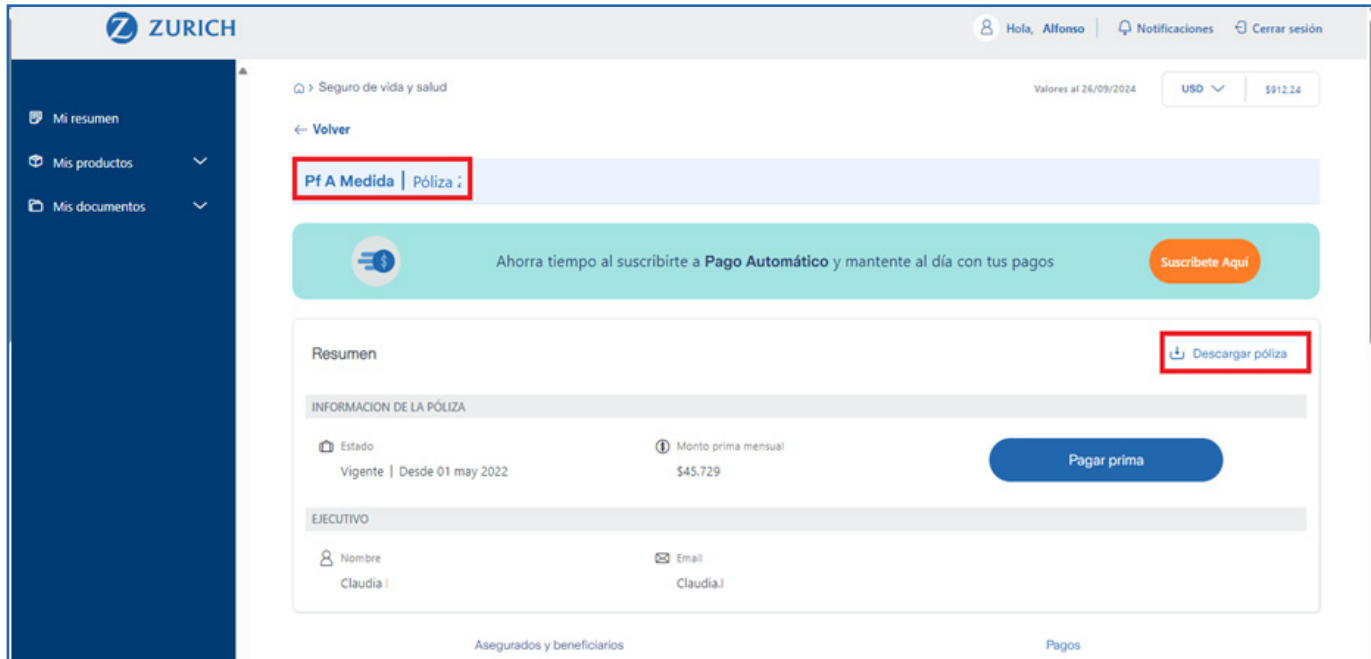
ZURICH

Hola, Alfonso | Notificaciones | Cerrar sesión

Mi resumen
Mis productos
Mis documentos

Seguro de vida y salud

Valores al 26/09/2024 | USD | $912.24

← Volver

Pf A Medida | Póliza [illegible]

Ahorra tiempo al suscribirte a **Pago Automático** y mantente al día con tus pagos

Suscribete Aquí

Resumen

Descargar póliza

INFORMACION DE LA PÓLIZA

Estado
Vigente | Desde 01 may 2022

Monto prima mensual
$45.729

Pagar prima

EJECUTIVO

Nombre
Claudia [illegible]

Email
Claudia.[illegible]

Asegurados y beneficiarios

Pagos